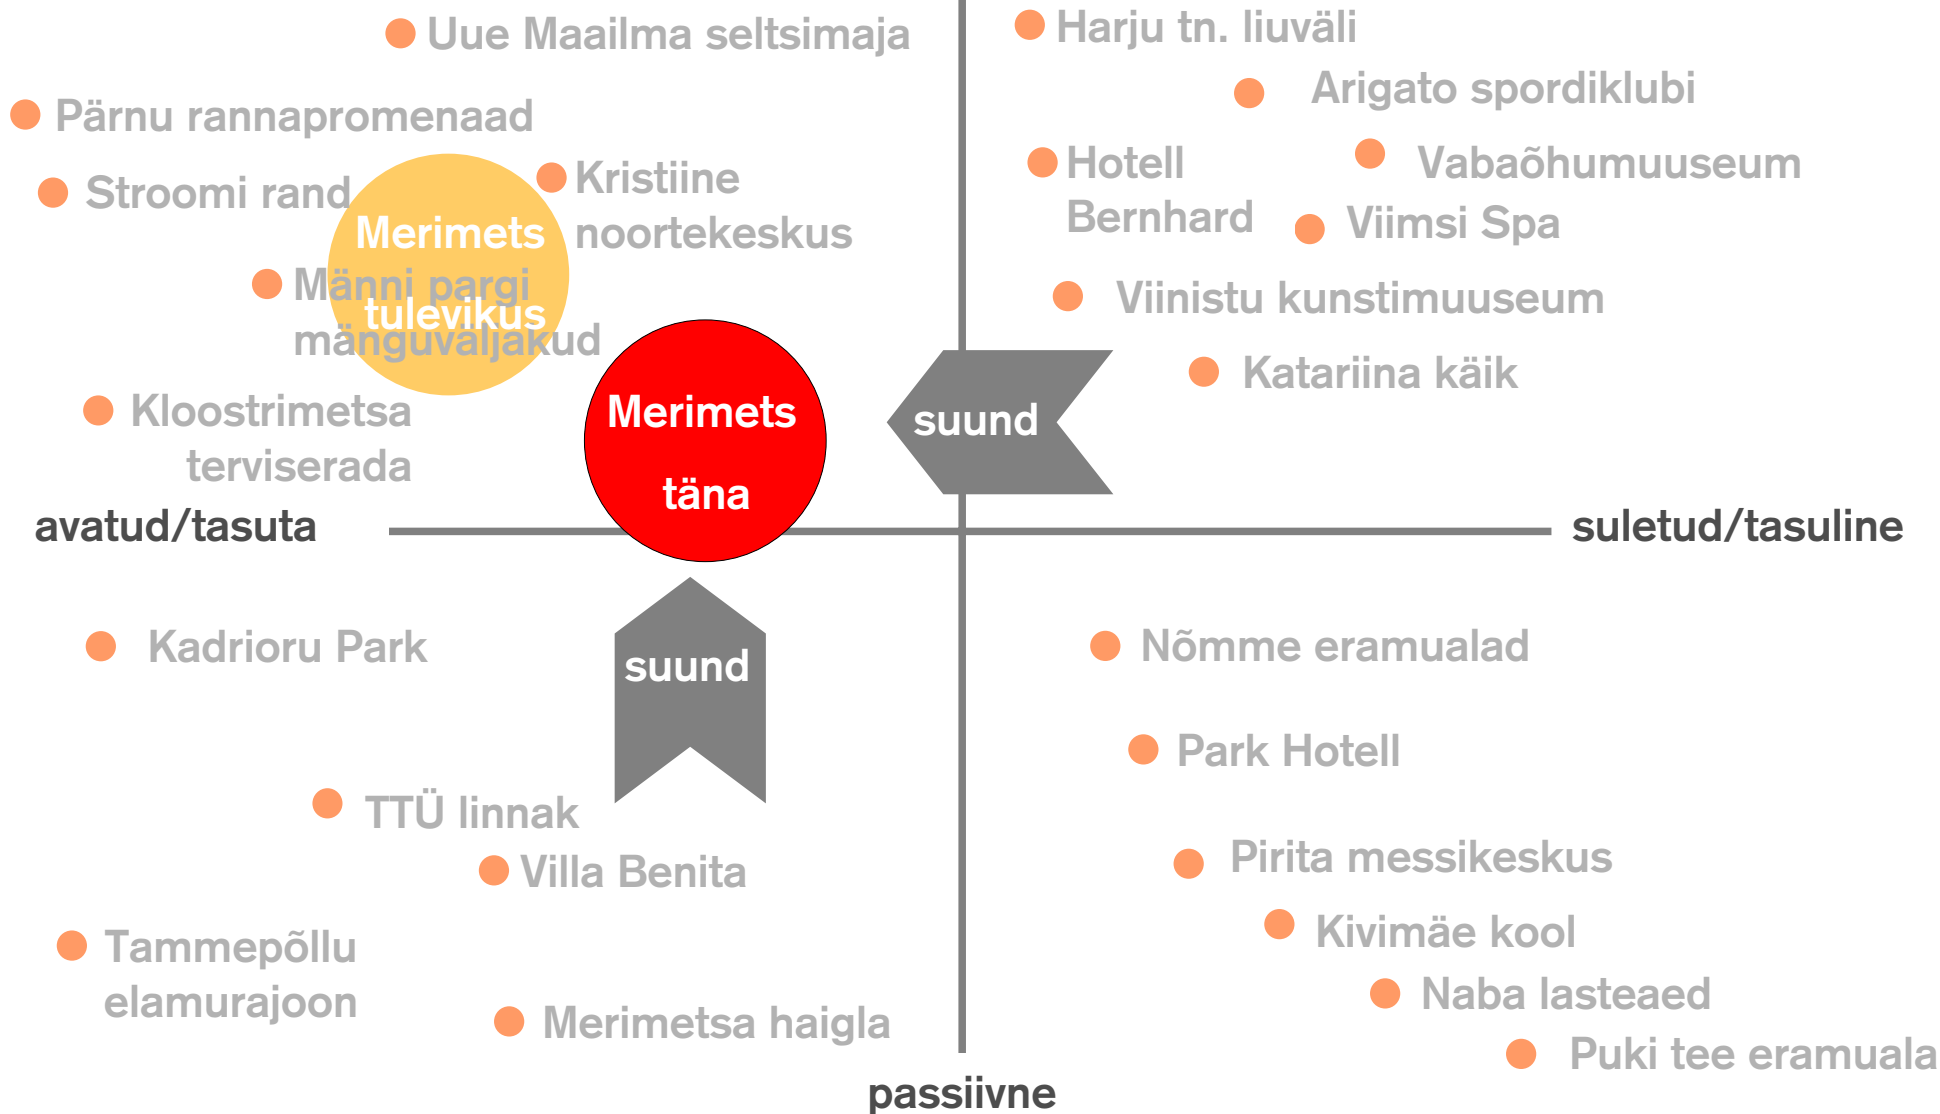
Uue Maailma seltsimaja

Harju tn. liuväli

Arigato spordiklubi

Pärnu rannapromenaad

Stroomi rand

Merimets tulevikus

Kristiine noortekeskus

Hotell Bernhard

Vabaõhumuuseum

Viimsi Spa

Männi pargi mänguväljakud

Viinistu kunstimuuseum

Katariina käik

Kloostrimetsa terviserada

Merimets täna

suund

avatud/tasuta

suletud/tasuline

Kadrioru Park

suund

Nõmme eramualad

Park Hotell

TTÜ linnak

Villa Benita

Pirita messikeskus

Kivimäe kool

Tammepõllu elamurajoon

Naba lasteaed

Merimetsa haigla

Puki tee eramuala

passiivne